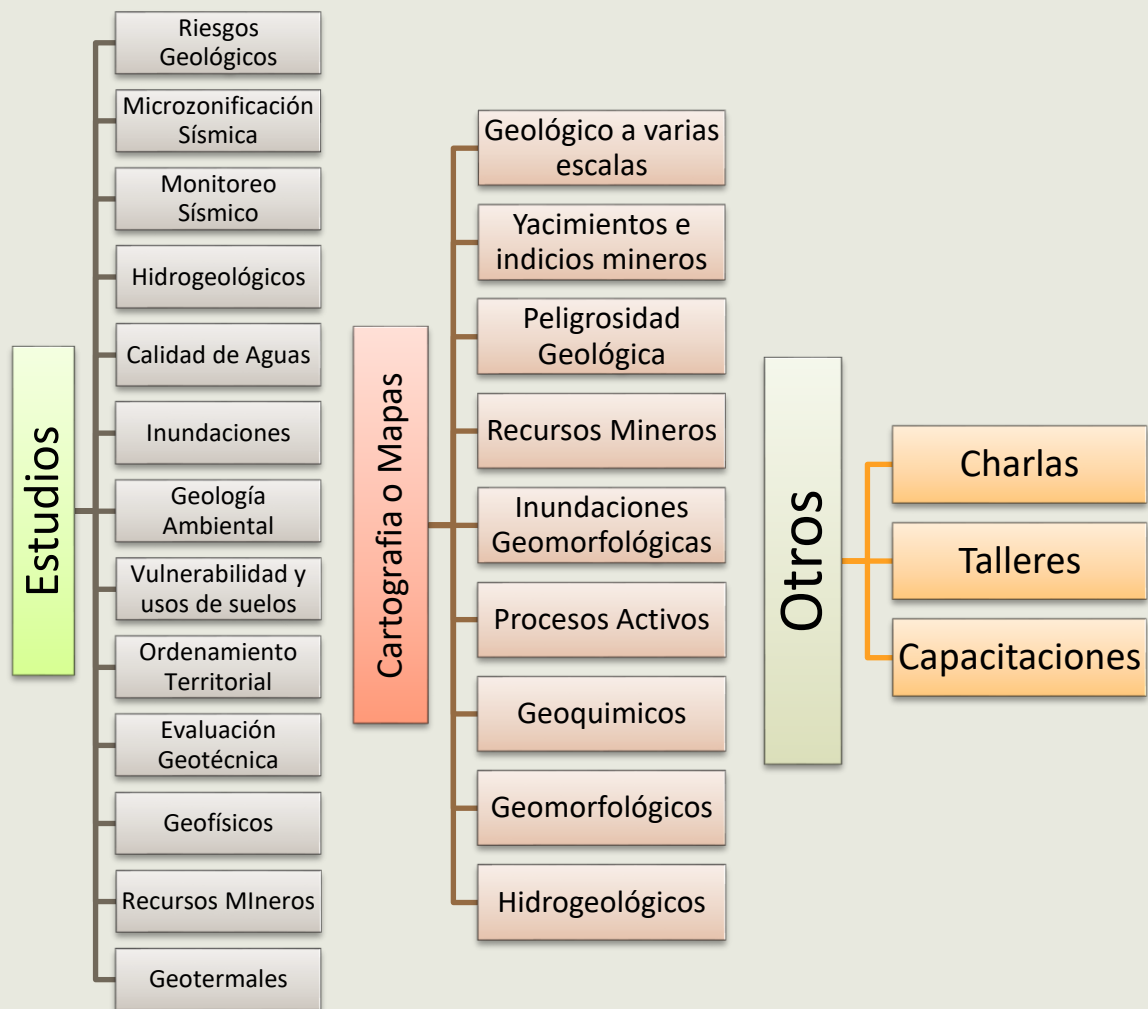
Estudios

Riesgos Geológicos

Microzonificación Sísmica

Monitoreo Sísmico

Hidrogeológicos

Calidad de Aguas

Inundaciones

Geología Ambiental

Vulnerabilidad y usos de suelos

Ordenamiento Territorial

Evaluación Geotécnica

Geofísicos

Recursos MIneros

Geotermales

Cartografia o Mapas

Geológico a varias escalas

Yacimientos e indicios mineros

Peligrosidad Geológica

Recursos Mineros

Inundaciones Geomorfológicas

Procesos Activos

Geoquimicos

Geomorfológicos

Hidrogeológicos

Otros

Charlas

Talleres

Capacitaciones